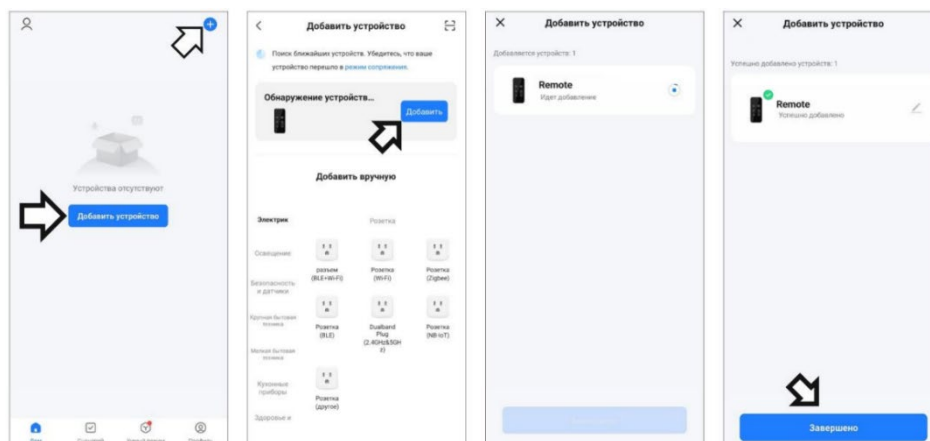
Устройства отсутствуют

Добавить устройство

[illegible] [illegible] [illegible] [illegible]

Добавить устройство

Поиск ближайших устройств. Убедитесь, что ваше устройство перешло в режим сопряжения.

Обнаружение устройств...

Добавить

Добавить вручную

Электрик

Освещение

Безопасность и датчики

Крупная бытовая техника

Мелкая бытовая техника

Кухонные приборы

Здоровье и

Розетка

разъем (BLE+Wi-Fi)

Розетка (Wi-Fi)

Розетка (Zigbee)

Розетка (BLE)

Dualband Plug (2.4GHz&5GHz)

Розетка (NB-IoT)

Розетка (другое)

Добавить устройство

Добавляются устройства: 1

Remote

Идет добавление

Добавить устройство

Успешно добавлено устройств: 1

Remote

Успешно добавлено

Завершено